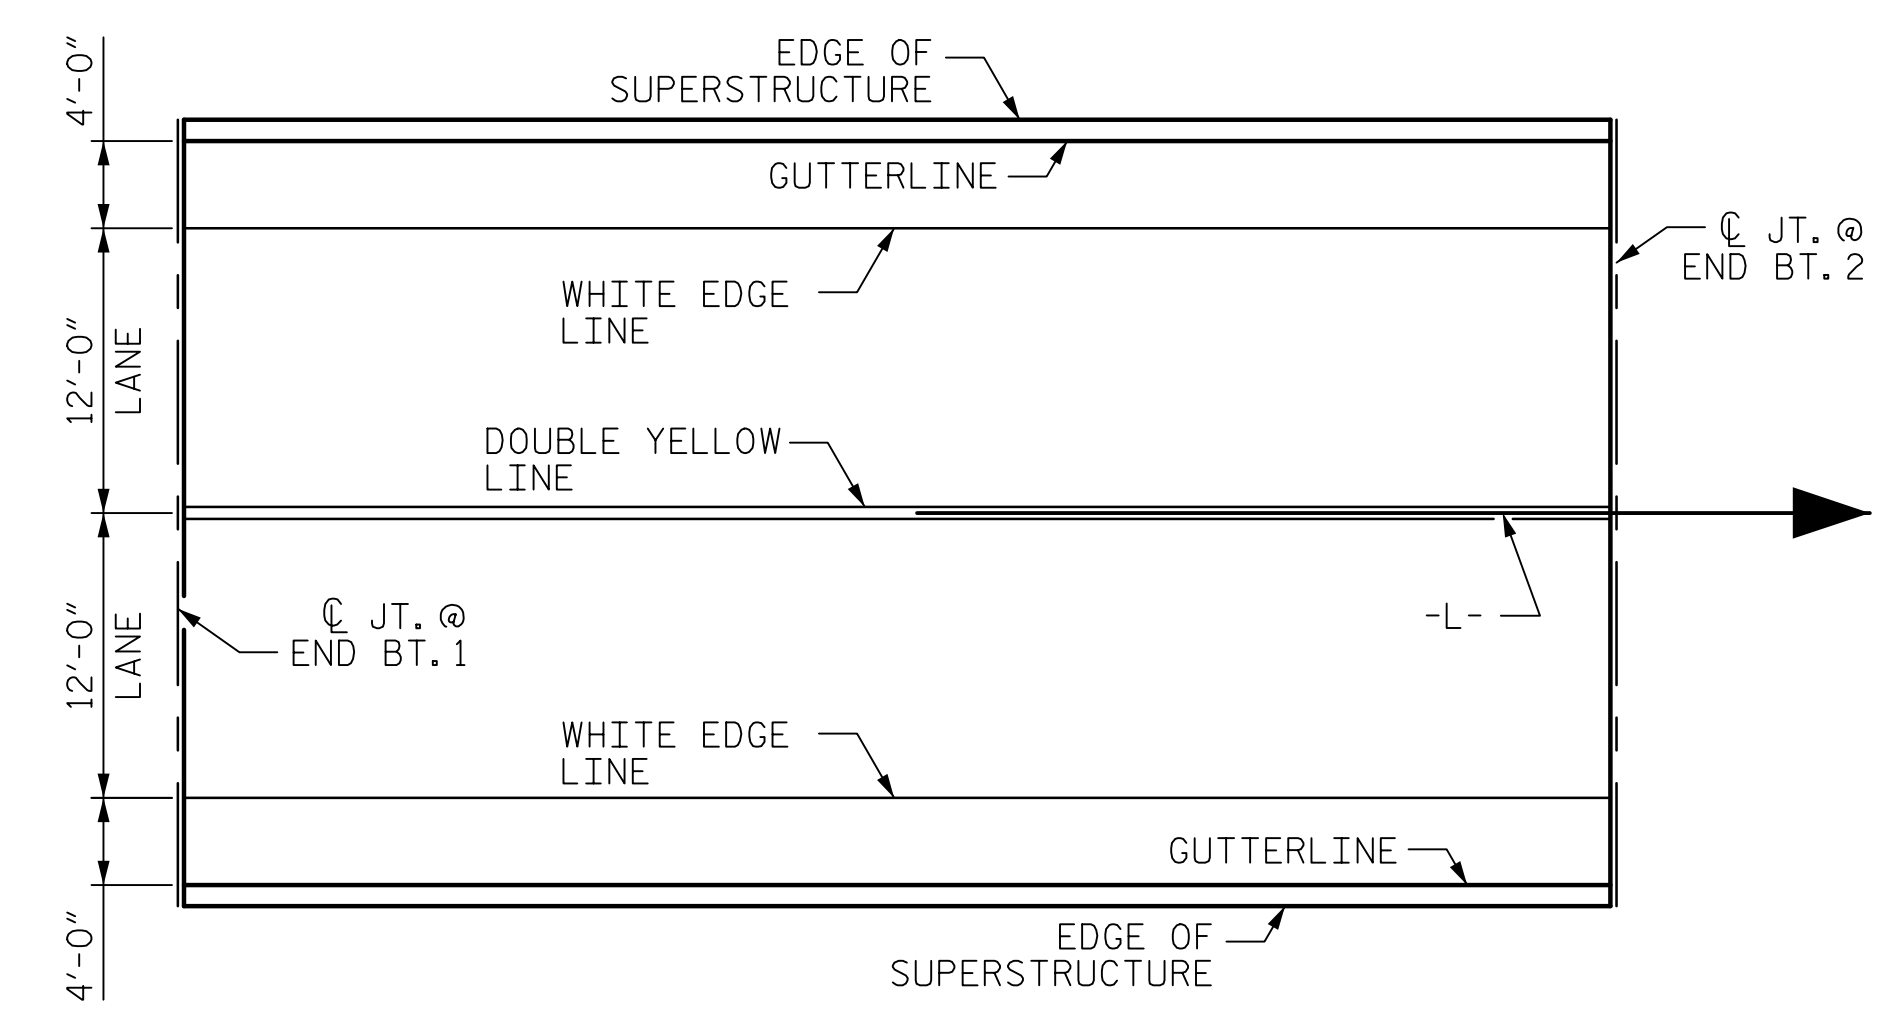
EDGE OF SUPERSTRUCTURE

4'-0"

GUTTERLINE

℄ JT. @ END BT. 2

WHITE EDGE LINE

12'-0" LANE

DOUBLE YELLOW LINE

12'-0" LANE

℄ JT. @ END BT. 1

-L-

WHITE EDGE LINE

GUTTERLINE

4'-0"

EDGE OF SUPERSTRUCTURE